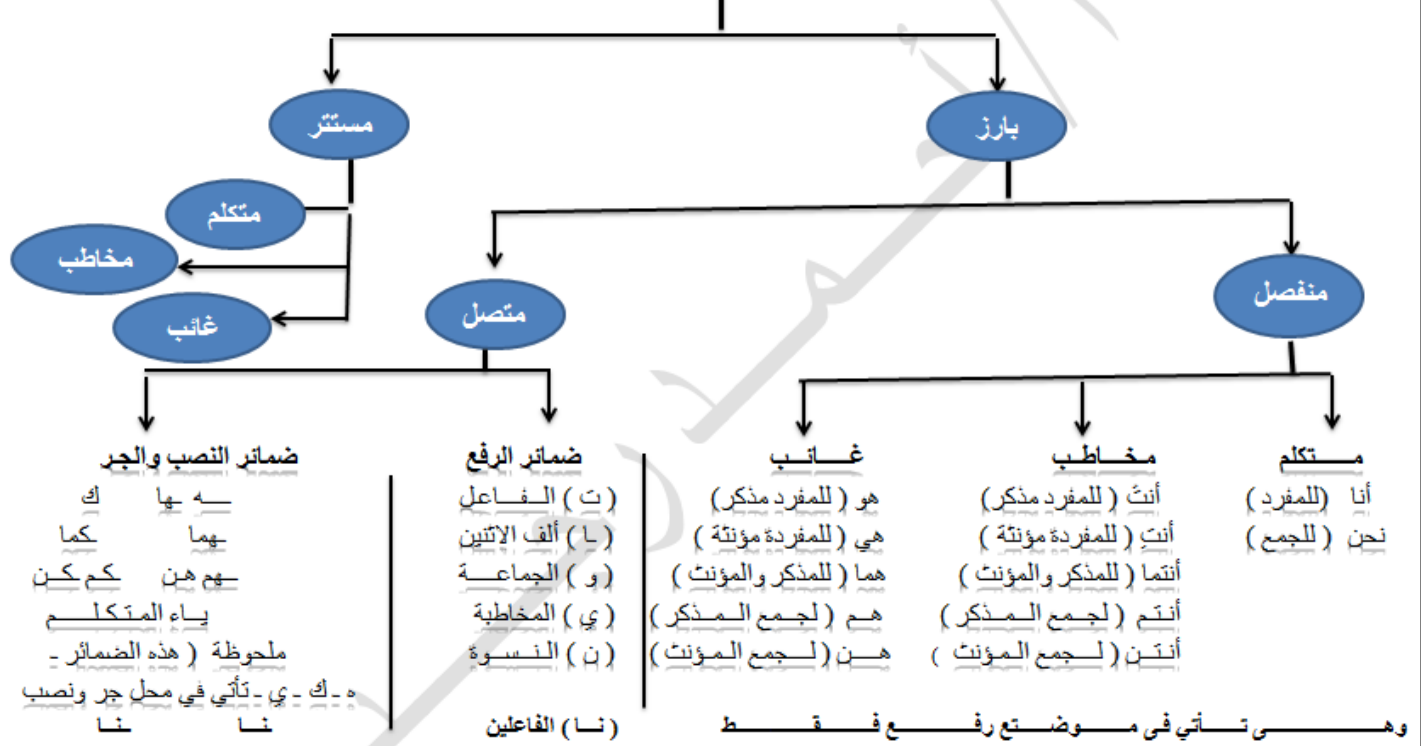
بارز

مستتر

متكلم

مخاطب

غائب

متصل

منفصل

متكلم
أنا (للمفرد)
نحن (للجمع)

مخاطب
أنتَ (للمفرد مذكر)
أنتِ (للمفردة مؤنثة)
أنتما (للمذكر والمؤنث)
أنتم (لجمع المذكر)
أنتن (لجمع المؤنث)

غائب
هو (للمفرد مذكر)
هي (للمفردة مؤنثة)
هما (للمذكر والمؤنث)
هم (لجمع المذكر)
هن (لجمع المؤنث)

وهي تأتي في موضع رفع فقط

ضمائر الرفع
(ت) الفاعل
(ا) ألف الاثنين
(و) الجماعة
(ي) المخاطبة
(ن) النسوة
(نا) الفاعلين

ضمائر النصب والجر
ـه ـها ك
ـهما ـكما
ـهم ـهن ـكم ـكن
ياء المتكلم
ملحوظة (هذه الضمائر ـ
ه ـ ك ـ ي ـ تأتي في محل جر ونصب
ـنا ـنا